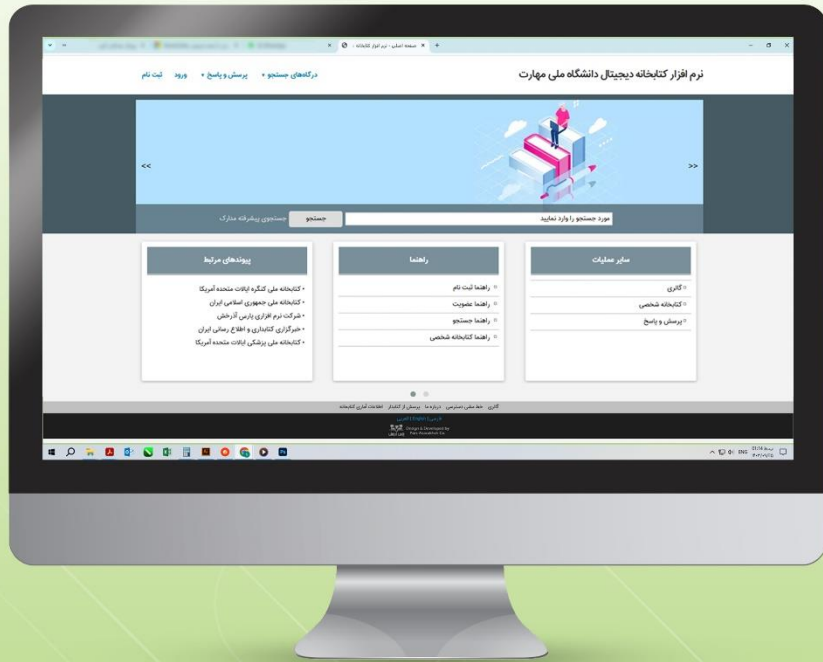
صفحه اصلی - نرم افزار کتابخانه

نرم افزار کتابخانه دیجیتال دانشگاه ملی مهارت

درگاههای جستجو ▾ پرسش و پاسخ ▾ ورود ثبت نام

<< >>

مورد جستجو را وارد نمایید

جستجو جستجوی پیشرفته مدارک

سایر عملیات

گالری

کتابخانه شخصی

پرسش و پاسخ

راهنما

راهنما ثبت نام

راهنما عضویت

راهنما جستجو

راهنما کتابخانه شخصی

پیوندهای مرتبط

• کتابخانه ملی کنگره ایالات متحده آمریکا

• کتابخانه ملی جمهوری اسلامی ایران

• شرکت نرم افزاری پارس آذرخش

• خبرگزاری کتابداری و اطلاع رسانی ایران

• کتابخانه ملی پزشکی ایالات متحده آمریکا

گالری خط مشی دسترسی درباره ما پرسش از کتابدار اطلاعات آماری کتابخانه

Design & Developed by Pars Azarakhsh Co.

ENG